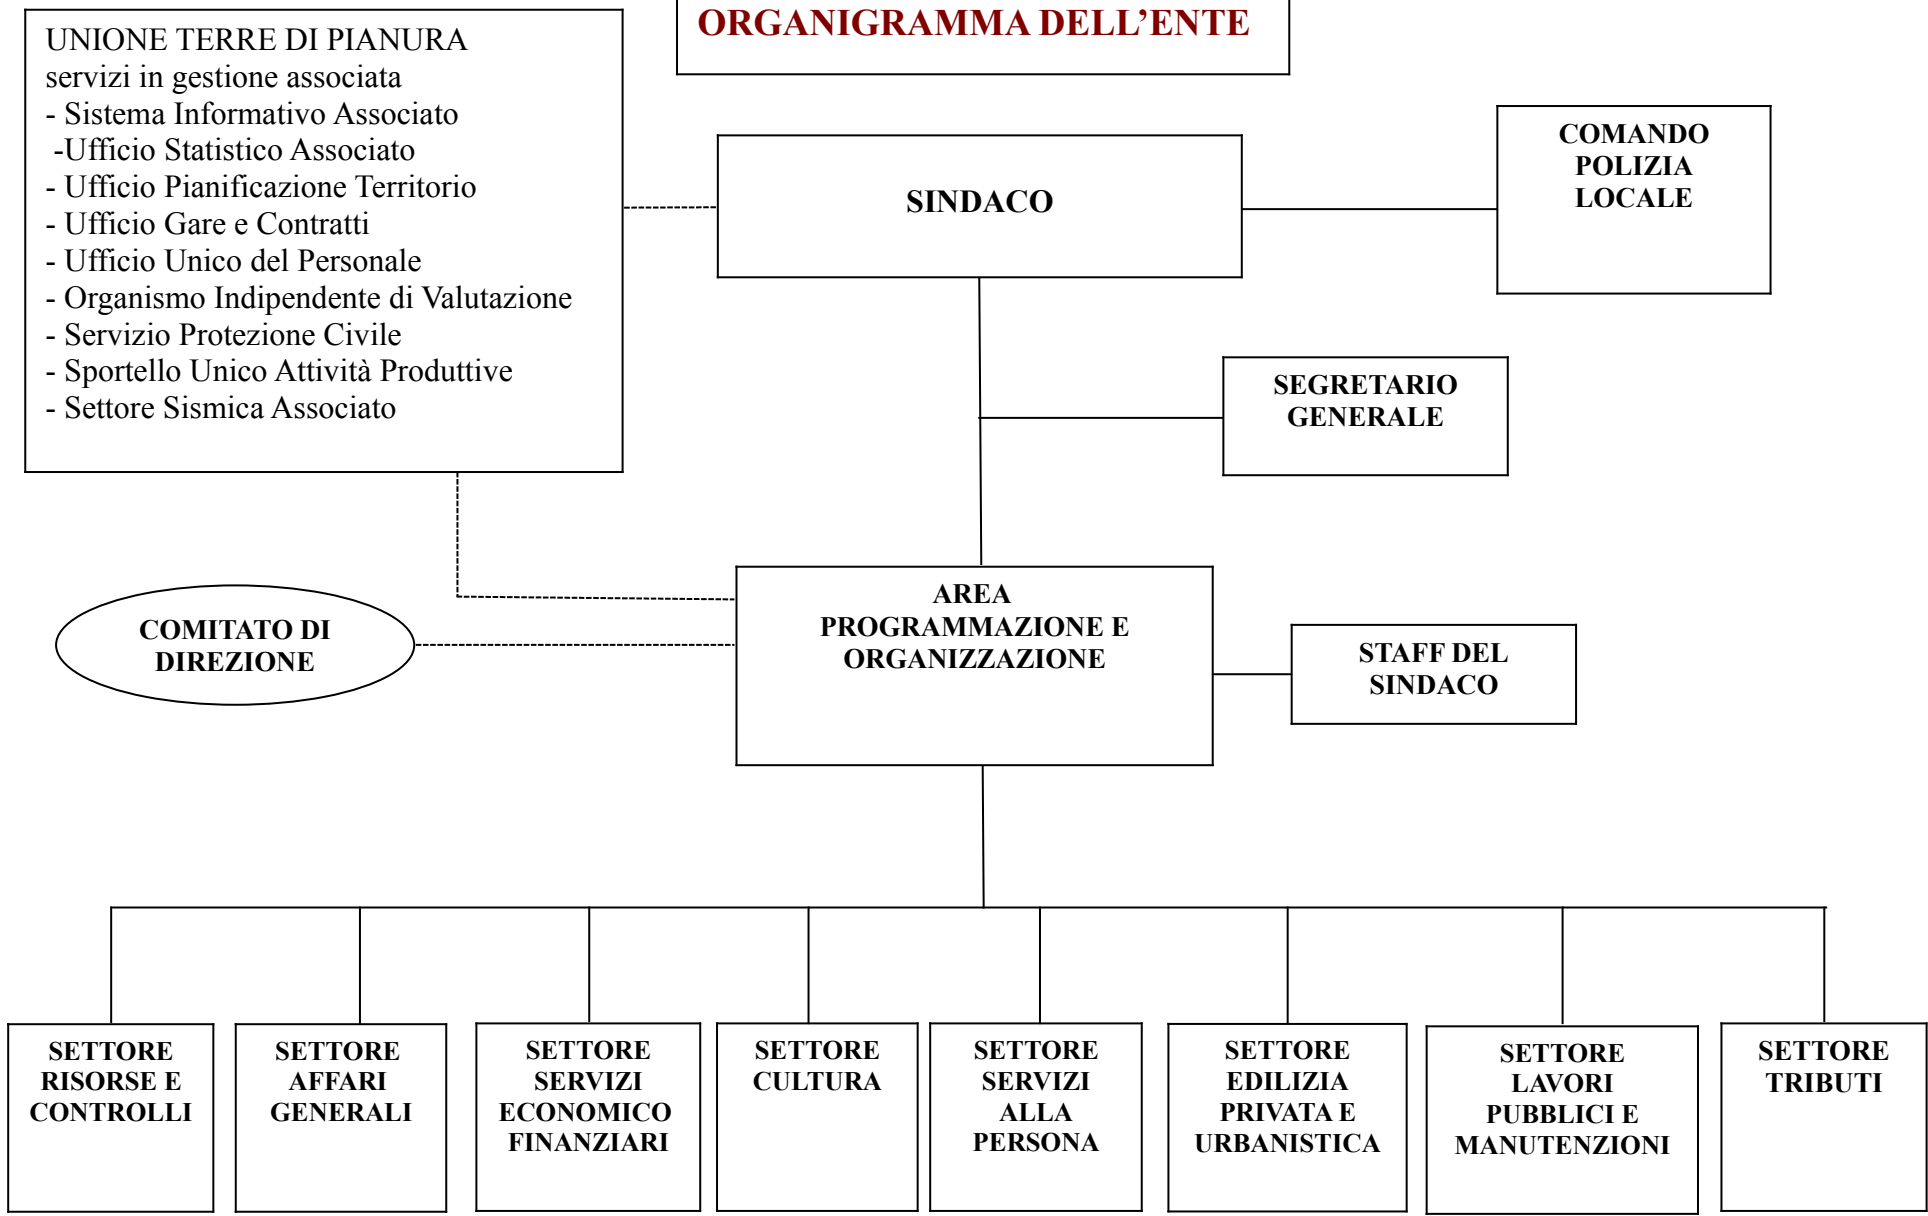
ORGANIGRAMMA DELL'ENTE

UNIONE TERRE DI PIANURA
servizi in gestione associata
- Sistema Informativo Associato
-Ufficio Statistico Associato
- Ufficio Pianificazione Territorio
- Ufficio Gare e Contratti
- Ufficio Unico del Personale
- Organismo Indipendente di Valutazione
- Servizio Protezione Civile
- Sportello Unico Attività Produttive
- Settore Sismica Associato

SINDACO

COMANDO POLIZIA LOCALE

SEGRETARIO GENERALE

COMITATO DI DIREZIONE

AREA PROGRAMMAZIONE E ORGANIZZAZIONE

STAFF DEL SINDACO

SETTORE RISORSE E CONTROLLI

SETTORE AFFARI GENERALI

SETTORE SERVIZI ECONOMICO FINANZIARI

SETTORE CULTURA

SETTORE SERVIZI ALLA PERSONA

SETTORE EDILIZIA PRIVATA E URBANISTICA

SETTORE LAVORI PUBBLICI E MANUTENZIONI

SETTORE TRIBUTI